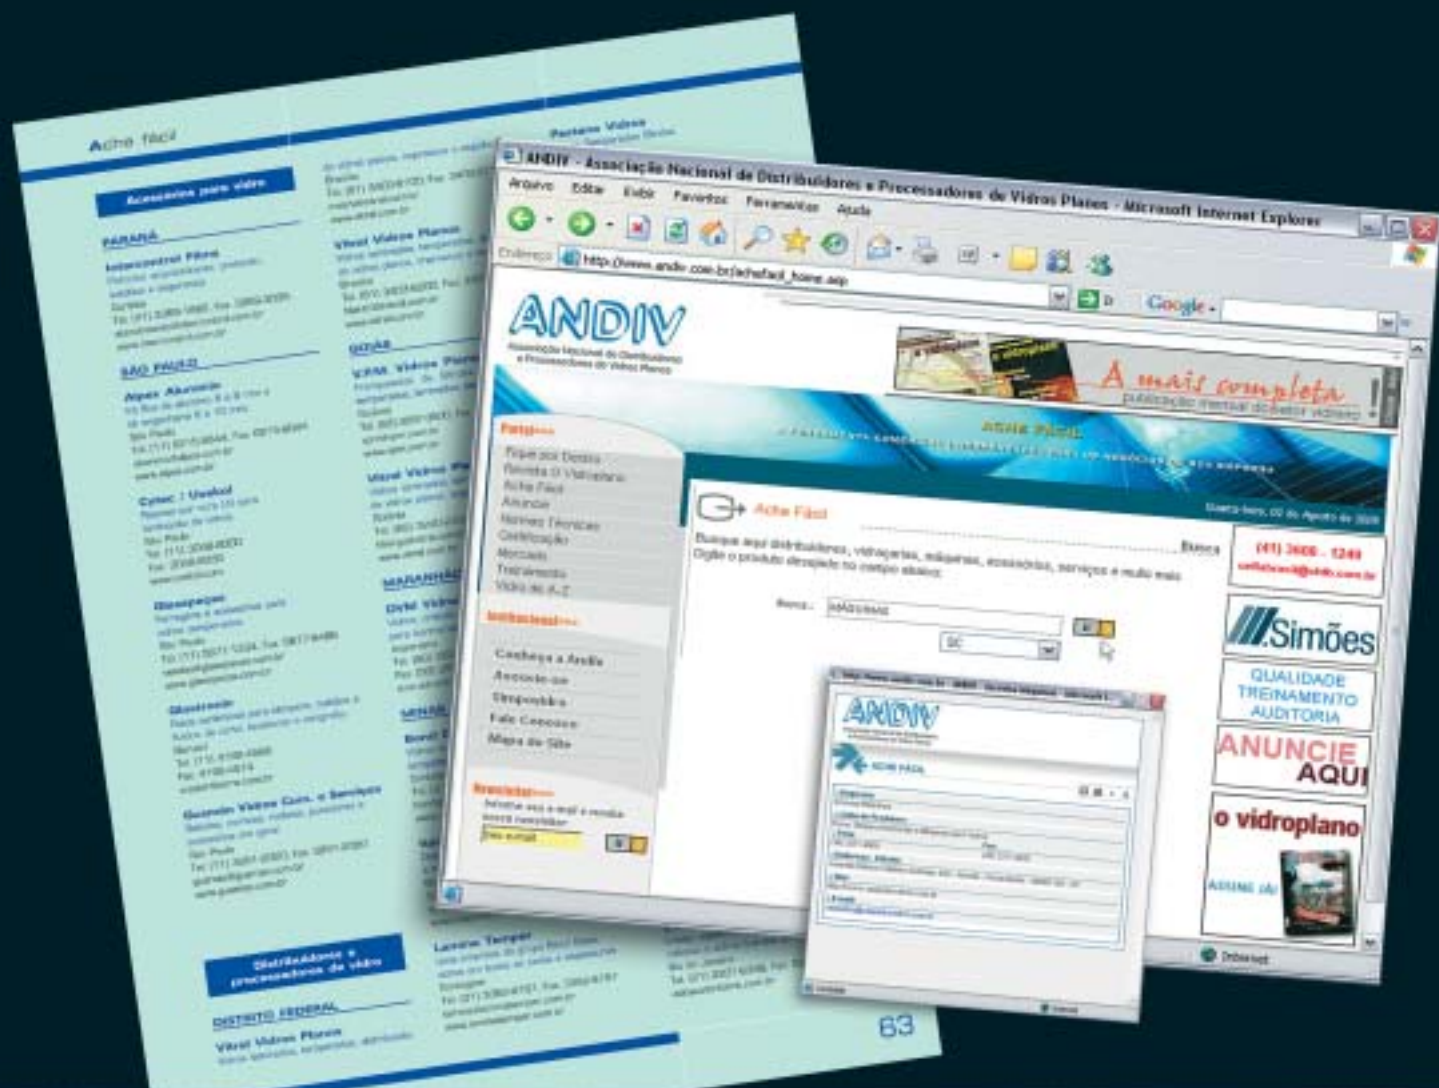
Ache fácil

Acessórios para vidro

PARANÁ

Intercontrol Films
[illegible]

SÃO PAULO

Alpex Alumínio
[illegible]

Cytec / Usalod
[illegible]

Glasspeças
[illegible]

Glastrade
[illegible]

Guimvin Vidros Com. e Serviços
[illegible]

Distribuidores e processadores de vidro

DISTRITO FEDERAL

Vitral Vidros Planos
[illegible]

Vitral Vidros Planos
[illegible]

GOIÁS

V.P.M. Vidros Planos
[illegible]

Vitral Vidros Planos
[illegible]

MARANHÃO

DVM Vidros
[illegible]

MINAS

Lanonz Temper
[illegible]

Pertens Vidros
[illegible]

63

ANDIV - Associação Nacional de Distribuidores e Processadores de Vidros Planos - Microsoft Internet Explorer

Arquivo Editar Exibir Favoritos Ferramentas Ajuda

Endereço http://www.andiv.com.br/achefacil_home.asp

Google

ANDIV
Associação Nacional de Distribuidores e Processadores de Vidros Planos

A mais completa
publicação mensal do setor vidreiro

ACHE FÁCIL

Portal
Fique por Dentro
Revista O Vidroplano
Ache Fácil
Anuncie
Normas Técnicas
Certificação
Mercado
Treinamento
Vidro de A-Z

Institucional
Conheça a Andiv
Associe-se
Disponíveis
Fale Conosco
Mapa do Site

Newsletter
Informe seu e-mail e receba nossa newsletter
Seu e-mail

Ache Fácil

Quarta-feira, 02 de Agosto de 2006

Busca
Busque aqui distribuidores, vidraçarias, máquinas, acessórios, serviços e muito mais.
Digite o produto desejado no campo abaixo:

Busca: MÁQUINAS

(41) 3666 - 1249
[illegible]

Simões

QUALIDADE
TREINAMENTO
AUDITORIA

ANUNCIE AQUI

o vidroplano
ASSINE JÁ!

ANDIV
ACHE FÁCIL

Internet